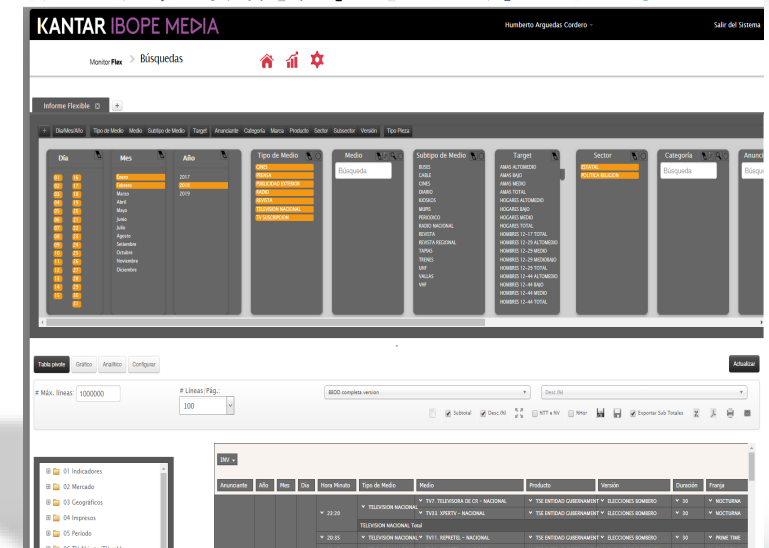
KANTAR IBOPE MEDIA

Humberto Arguedas Cordero

Salir del Sistema

Monitor Flex > Búsquedas

Informe Flexible

+ Día/Mes/Año Tipo de Medio Medio Subtipo de Medio Target Anunciante Categoría Marca Producto Sector Subsector Versión Tipo Pieza

Día
01 16
02 17
03 18
04 19
05 20
06 21
07 22
08 23
09 24
10 25
11 26
12 27
13 28
14 29
15 30
31

Mes
Enero
Febrero
Marzo
Abril
Mayo
Junio
Julio
Agosto
Setiembre
Octubre
Noviembre
Diciembre

Año
2017
2018
2019

Tipo de Medio
CINES
PRENSA
PUBLICIDAD EXTERIOR
RADIO
REVISTA
TELEVISION NACIONAL
TV SUSCRIPCION

Medio
Búsqueda

Subtipo de Medio
BUSES
CABLE
CINES
DIARIO
EDIFICIOS
MUPIS
PERIODICO
RADIO NACIONAL
REVISTA
REVISTA REGIONAL
TAPIAS
TRENES
UHF
VALLAS
VHF

Target
AMAS ALTOMEDIO
AMAS BAJO
AMAS MEDIO
AMAS TOTAL
HOGARES ALTOMEDIO
HOGARES BAJO
HOGARES MEDIO
HOGARES TOTAL
HOMBRES 12-17 TOTAL
HOMBRES 12-29 ALTOMEDIO
HOMBRES 12-29 MEDIO
HOMBRES 12-29 MEDIOBAJO
HOMBRES 12-29 TOTAL
HOMBRES 12-44 ALTOMEDIO
HOMBRES 12-44 BAJO
HOMBRES 12-44 MEDIO
HOMBRES 12-44 TOTAL

Sector
ESTATAL
POLITICA RELIGION

Categoría
Búsqueda

Anuncia
Búsque

Tabla pivote Grafico Analitico Configurar

Actualizar

# Máx. líneas 1000000

# Líneas/Pág..
100

BBDD completa version

Desc.INI

Subtotal Desc.INI NTT x NV Nfiter Exportar Sub Totales

01 Indicadores
02 Mercado
03 Geográficos
04 Impresos
05 Periodo

INV

| Anunciante | Año | Mes | Día | Hora Minuto | Tipo de Medio | Medio | Producto | Versión | Duración | Franja |
|---|---|---|---|---|---|---|---|---|---|---|
| | | | | 23:29 | TELEVISION NACIONAL | TV7. TELEVISORA DE CR - NACIONAL | TSE ENTIDAD GUBERNAMENT | ELECCIONES BOMBERO | 30 | NOCTURNA |
| | | | | | | TV33. XPERTV - NACIONAL | TSE ENTIDAD GUBERNAMENT | ELECCIONES BOMBERO | 30 | NOCTURNA |
| | | | | | TELEVISION NACIONAL Total | | | | | |
| | | | | 20:35 | TELEVISION NACIONAL | TV11. REPRETEL - NACIONAL | TSE ENTIDAD GUBERNAMENT | ELECCIONES BOMBERO | 30 | PRIME TIME |